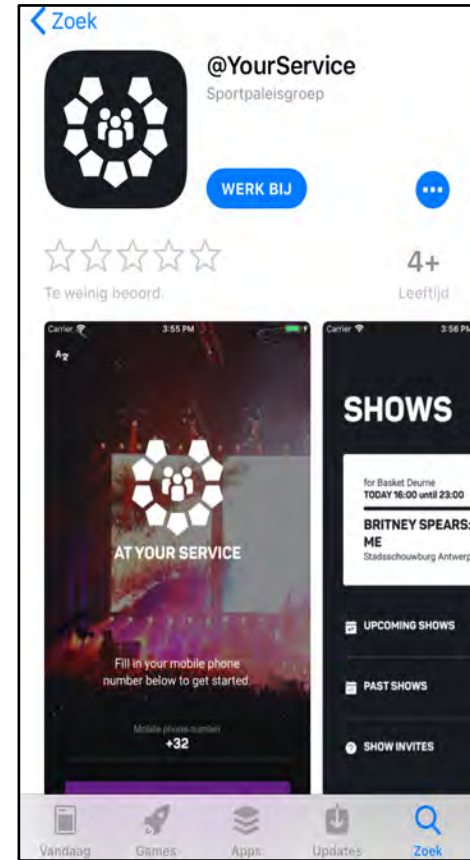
Zoek

@YourService
Sportpaleisgroep

WERK BIJ

Te weinig beoord.

4+
Leeftijd

Carrier 3:55 PM

AT YOUR SERVICE

Fill in your mobile phone number below to get started.

Mobile phone number
+32

Carrier 3:56 PM

SHOWS

for Basket Deurne
TODAY 16:00 until 23:00
BRITNEY SPEARS: ME
Stadsschouwburg Antwerp

UPCOMING SHOWS

PAST SHOWS

SHOW INVITES

Vandaag Games Apps Updates Zoek